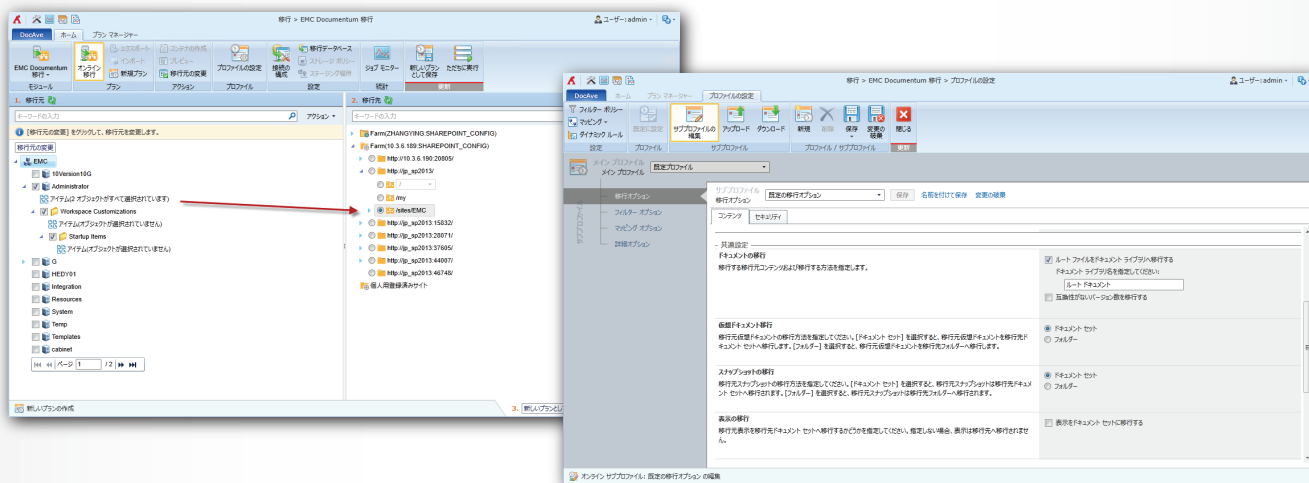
移行 > EMC Documentum 移行

ユーザー : admin

DocAve ホーム プラン マネージャー

EMC Documentum 移行 モジュール

オンライン 移行

エクスポート インポート 新規プラン プラン

コンテナの作成 プレビュー 移行元の変更 アクション

プロファイルの設定 プロファイル

接続の 構成

移行データベース ストレージ ポリシー ステージング場所 設定

ジョブ モニター 統計

新しいプラン として保存 ただちに実行 更新

1. 移行元

キーワードの入力

アクション

[移行元の変更] をクリックして、移行元を変更します。

移行元の変更

EMC

10Version10G

Administrator

アイテム(2 オブジェクトがすべて選択されています)

Workspace Customizations

アイテム(オブジェクトが選択されていません)

Startup Items

アイテム(オブジェクトが選択されていません)

G

HEDY01

Integration

Resources

System

Temp

Templates

cabinet

ページ 1 / 2

新しいプランの作成

2. 移行先

キーワードの入力

Farm(ZHANGYING:SHAREPOINT_CONFIG)

Farm(10.3.6.189:SHAREPOINT_CONFIG)

http://10.3.6.190:20805/

http://jp_sp2013/

/

/my

/sites/EMC

http://jp_sp2013:15032/

http://jp_sp2013:28071/

http://jp_sp2013:37605/

http://jp_sp2013:44007/

http://jp_sp2013:46748/

個人用登録済みサイト

3. 新しいプランとし

移行 > EMC Documentum 移行 > プロファイルの設定

ユーザー : admin

DocAve ホーム プラン マネージャー プロファイルの設定

フィルター ポリシー マッピング ダイナミック ルール 設定

既定に設定 プロファイル

サブプロファイルの 編集 アップロード ダウンロード サブプロファイル

新規 削除 保存 変更の 破棄 プロファイル / サブプロファイル

閉じる 更新

メイン プロファイル
メイン プロファイル 既定プロファイル

移行オプション

フィルター オプション

マッピング オプション

詳細オプション

サブプロファイル

サブプロファイル
移行オプション 既定の移行オプション 保存 名前を付けて保存 変更の破棄

コンテンツ セキュリティ

共通設定

ドキュメントの移行
移行する移行元コンテンツおよび移行する方法を指定します。

ルート ファイルをドキュメント ライブラリへ移行する
ドキュメント ライブラリ名を指定してください:
ルート ドキュメント
互換性がないバージョン数を移行する

仮想ドキュメント移行
移行元仮想ドキュメントの移行方法を指定してください。[ドキュメント セット] を選択すると、移行元仮想ドキュメントを移行先ドキュメント セットへ移行します。[フォルダー] を選択すると、移行元仮想ドキュメントを移行先フォルダーへ移行します。

ドキュメント セット
フォルダー

スナップショットの移行
移行元スナップショットの移行方法を指定してください。[ドキュメント セット] を選択すると、移行元スナップショットは移行先ドキュメント セットへ移行されます。[フォルダー] を選択すると、移行元スナップショットは移行先フォルダーへ移行されます。

ドキュメント セット
フォルダー

表示の移行
移行元表示を移行先ドキュメント セットへ移行するかどうかを指定してください。指定しない場合、表示は移行先へ移行されません。

表示をドキュメント セットに移行する

オンライン サブプロファイル: 既定の移行オプション の編集